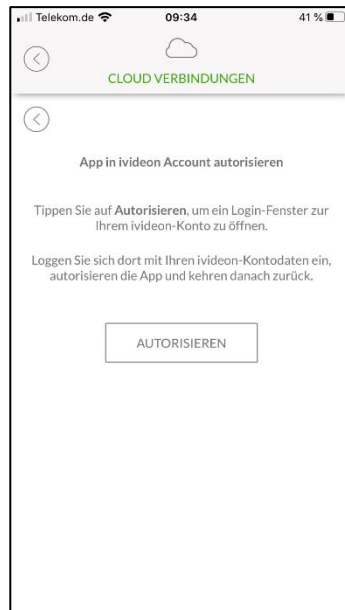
Telekom.de 09:34 41 %

CLOUD VERBINDUNGEN

App in ivideon Account autorisieren

Tippen Sie auf Autorisieren, um ein Login-Fenster zur Ihrem ivideon-Konto zu öffnen.

Loggen Sie sich dort mit Ihren ivideon-Kontodaten ein, autorisieren die App und kehren danach zurück.

AUTORISIEREN